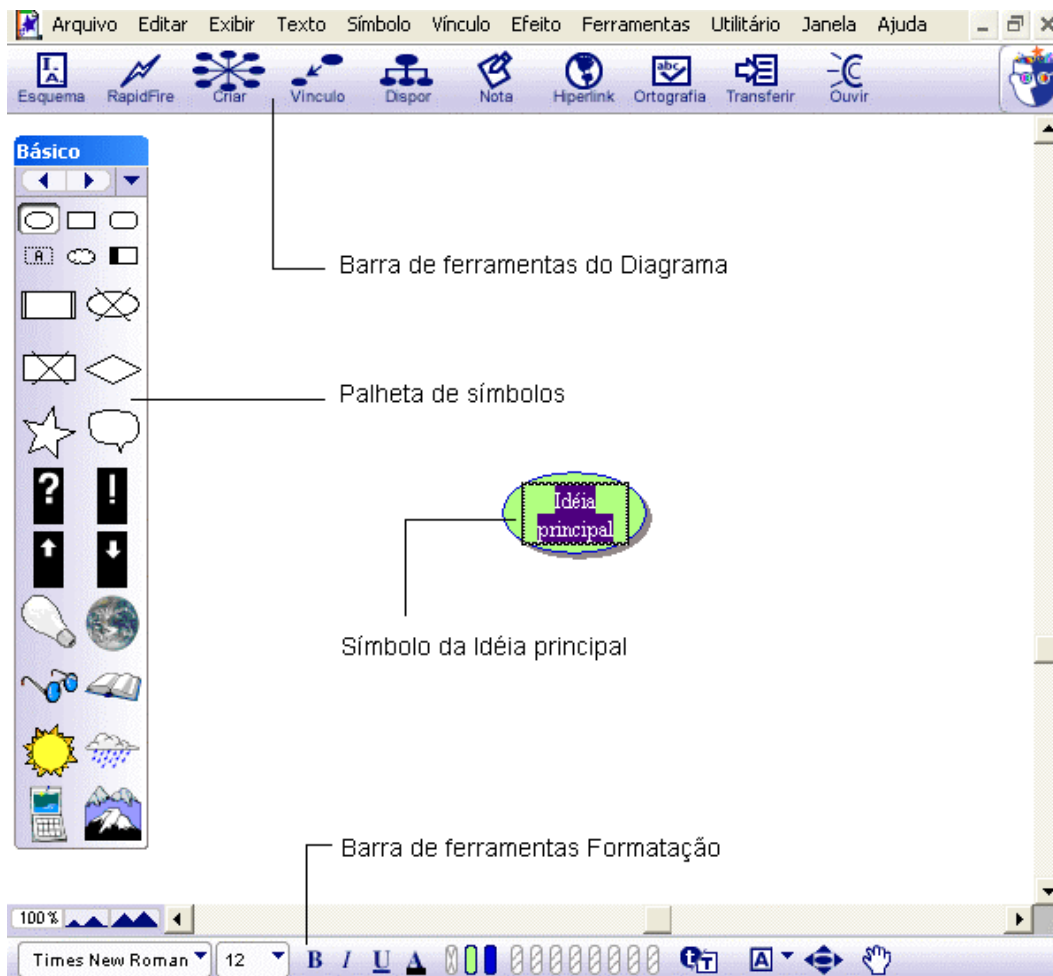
Arquivo Editar Exibir Texto Símbolo Vínculo Efeito Ferramentas Utilitário Janela Ajuda

Esquema RapidFire Criar Vínculo Dispor Nota Hiperlink Ortografia Transferir Ouvir

Básico

?
!

Barra de ferramentas do Diagrama

Palheta de símbolos

Idéia principal

Símbolo da Idéia principal

Barra de ferramentas Formatação

100%

Times New Roman 12 B I U A